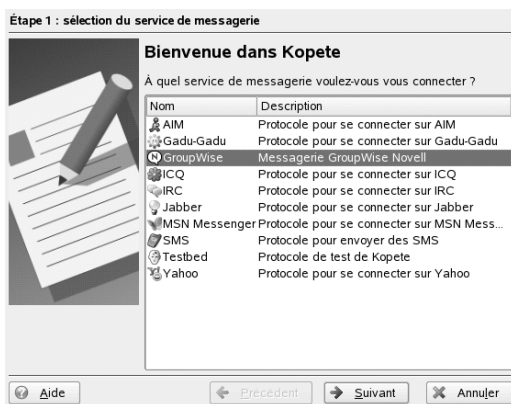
Étape 1 : sélection du service de messagerie

Bienvenue dans Kopete

À quel service de messagerie voulez-vous vous connecter ?

| Nom | Description |
|---|---|
| AIM | Protocole pour se connecter sur AIM |
| Gadu-Gadu | Protocole pour se connecter sur Gadu-Gadu |
| GroupWise | Messagerie GroupWise Novell |
| ICQ | Protocole pour se connecter sur ICQ |
| IRC | Protocole pour se connecter sur IRC |
| Jabber | Protocole pour se connecter sur Jabber |
| MSN Messenger | Protocole pour se connecter sur MSN Mess... |
| SMS | Protocole pour envoyer des SMS |
| Testbed | Protocole de test de Kopete |
| Yahoo | Protocole pour se connecter sur Yahoo |

Aide
Précédent
Suivant
Annuler